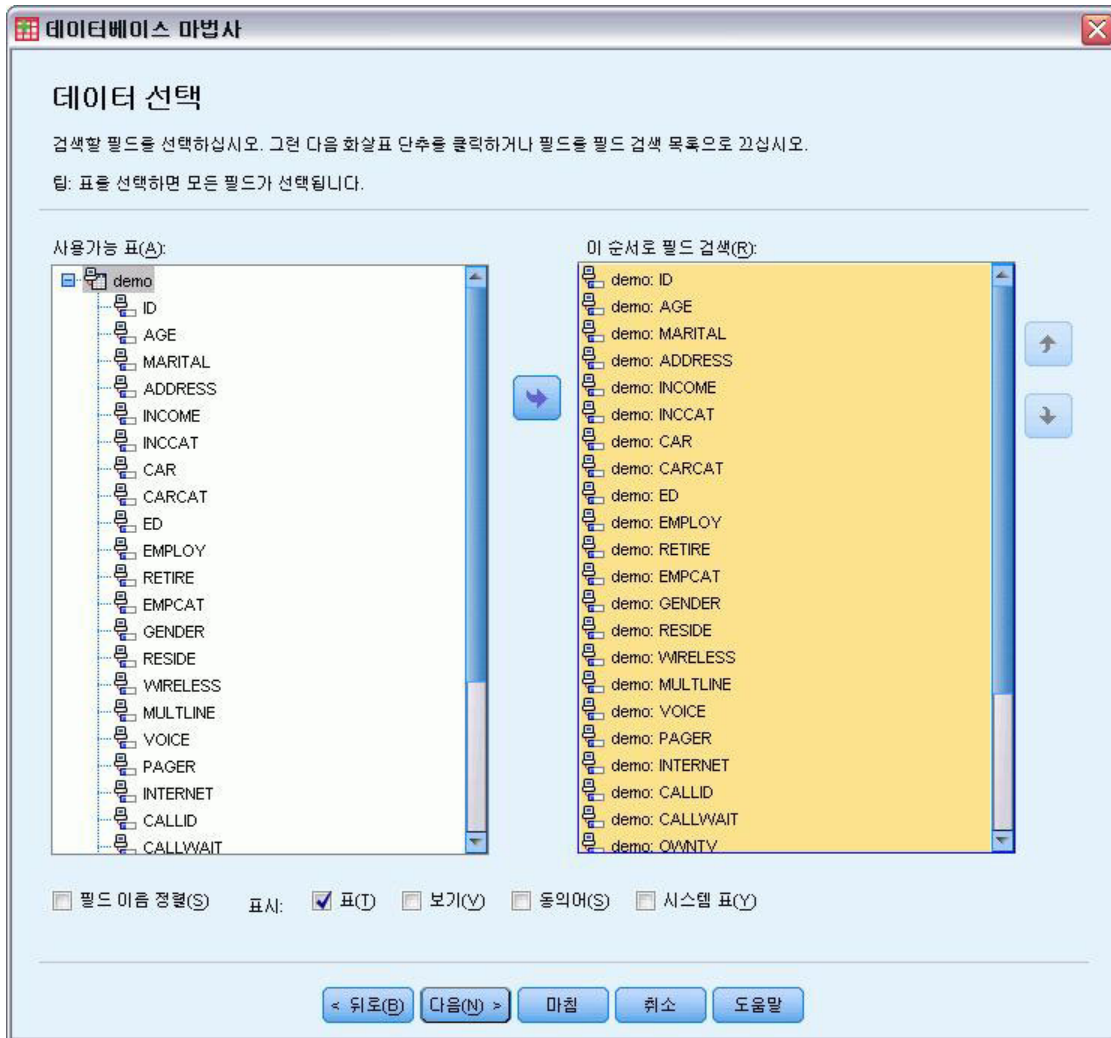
데이터베이스 마법사

데이터 선택

검색할 필드를 선택하십시오. 그런 다음 화살표 단추를 클릭하거나 필드를 필드 검색 목록으로 끄십시오.

팁: 표를 선택하면 모든 필드가 선택됩니다.

사용가능 표(A):

demo
ID
AGE
MARITAL
ADDRESS
INCOME
INCCAT
CAR
CARCAT
ED
EMPLOY
RETIRE
EMPCAT
GENDER
RESIDE
WIRELESS
MULTLINE
VOICE
PAGER
INTERNET
CALLID
CALLWAIT

이 순서로 필드 검색(R):

demo: ID
demo: AGE
demo: MARITAL
demo: ADDRESS
demo: INCOME
demo: INCCAT
demo: CAR
demo: CARCAT
demo: ED
demo: EMPLOY
demo: RETIRE
demo: EMPCAT
demo: GENDER
demo: RESIDE
demo: WIRELESS
demo: MULTLINE
demo: VOICE
demo: PAGER
demo: INTERNET
demo: CALLID
demo: CALLWAIT
demo: OWNTV

필드 이름 정렬(S)

표시: 표(T) 보기(V) 동의어(S) 시스템 표(Y)

< 뒤로(B) 다음(N) > 마침 취소 도움말